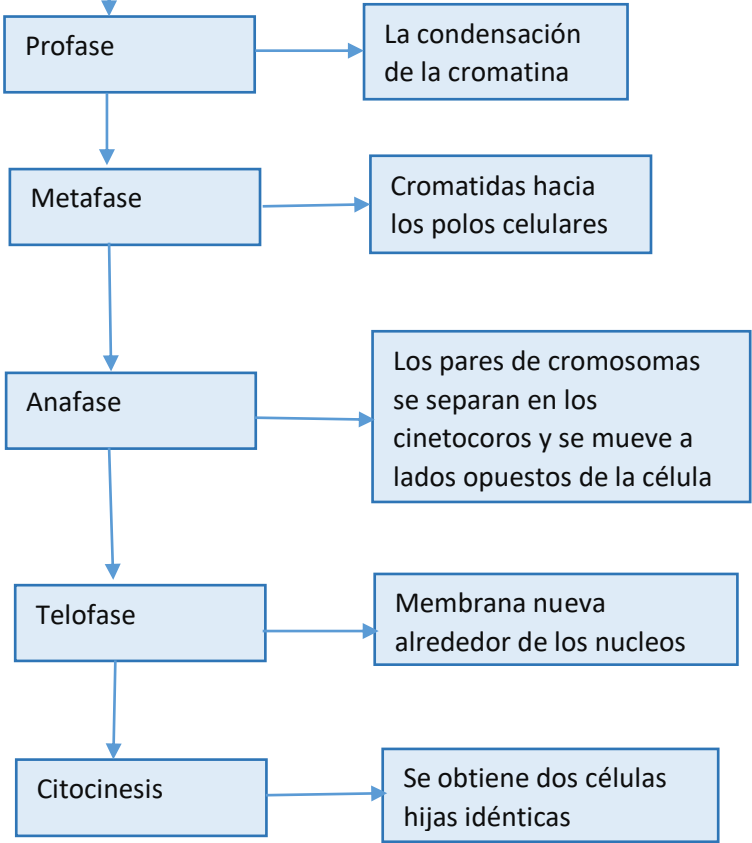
Profase

La condensación de la cromatina

Metafase

Cromatidas hacia los polos celulares

Anafase

Los pares de cromosomas se separan en los cinetocoros y se mueve a lados opuestos de la célula

Telofase

Membrana nueva alrededor de los nucleos

Citocinesis

Se obtiene dos células hijas idénticas